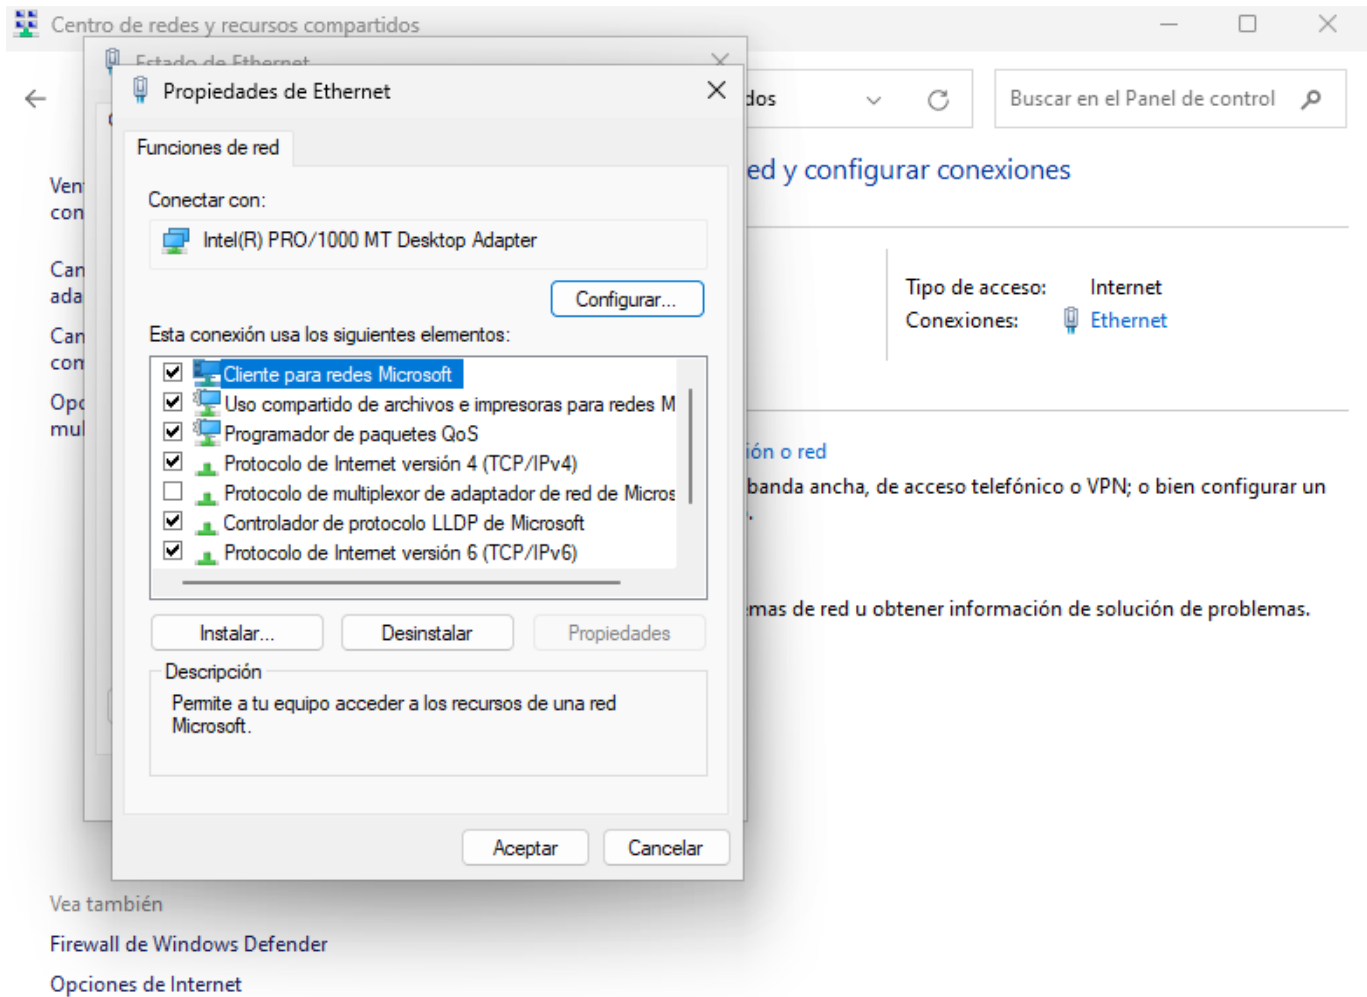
Centro de redes y recursos compartidos

Estado de Ethernet

Propiedades de Ethernet

Funciones de red

Conectar con:

Intel(R) PRO/1000 MT Desktop Adapter

Configurar...

Esta conexión usa los siguientes elementos:

Cliente para redes Microsoft
Uso compartido de archivos e impresoras para redes M
Programador de paquetes QoS
Protocolo de Internet versión 4 (TCP/IPv4)
Protocolo de multiplexor de adaptador de red de Micros
Controlador de protocolo LLDP de Microsoft
Protocolo de Internet versión 6 (TCP/IPv6)

Instalar...
Desinstalar
Propiedades

Descripción

Permite a tu equipo acceder a los recursos de una red Microsoft.

Aceptar
Cancelar

dos

Buscar en el Panel de control

Ven con

Can ada

Can con

Opc mul

ed y configurar conexiones

Tipo de acceso: Internet
Conexiones: Ethernet

ión o red

banda ancha, de acceso telefónico o VPN; o bien configurar un
.

mas de red u obtener información de solución de problemas.

Vea también

Firewall de Windows Defender

Opciones de Internet